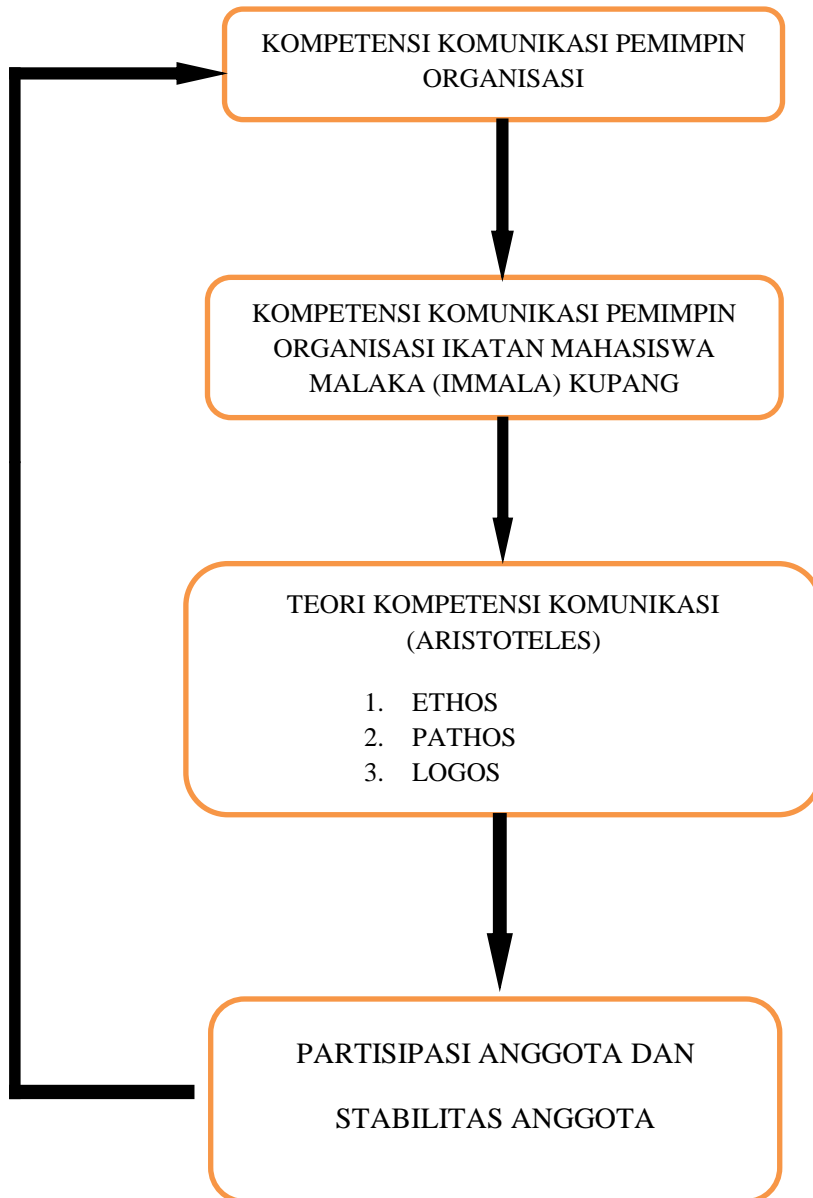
KOMPETENSI KOMUNIKASI PEMIMPIN ORGANISASI

KOMPETENSI KOMUNIKASI PEMIMPIN ORGANISASI IKATAN MAHASISWA MALAKA (IMMALA) KUPANG

TEORI KOMPETENSI KOMUNIKASI (ARISTOTELES)

1. ETHOS
2. PATHOS
3. LOGOS

PARTISIPASI ANGGOTA DAN

STABILITAS ANGGOTA